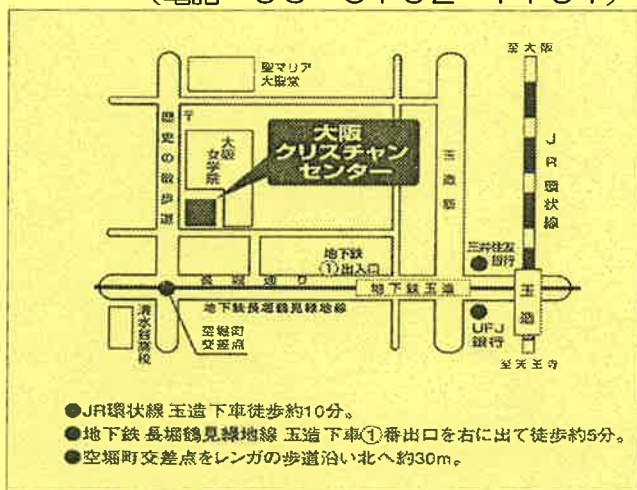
聖マリア
大聖堂

至大阪

〒

歴史の散歩道

大阪
女学院

大阪
クリスチャン
センター

三休橋筋

JR環状線

地下鉄
①出入口

三井住友
銀行

長堀通り

地下鉄玉造

玉造

地下鉄長堀鶴見緑地線

清水谷高校

空堀町
交差点

UFJ
銀行

至天王寺

●JR環状線 玉造下車徒歩約10分。
●地下鉄 長堀鶴見緑地線 玉造下車①番出口を右に出て徒歩約5分。
●空堀町交差点をレンガの歩道沿い北へ約30m。